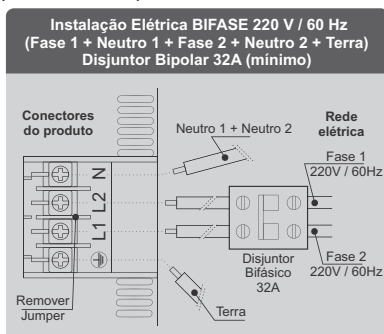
Instalação Elétrica BIFASE 220 V / 60 Hz
(Fase 1 + Neutro 1 + Fase 2 + Neutro 2 + Terra)
Disjuntor Bipolar 32A (mínimo)

Conectores do produto

Neutro 1 + Neutro 2

Rede elétrica

N
L2
L1

Fase 1
220V / 60Hz

Fase 2
220V / 60Hz

Disjuntor Bifásico 32A

Remover Jumper

Terra